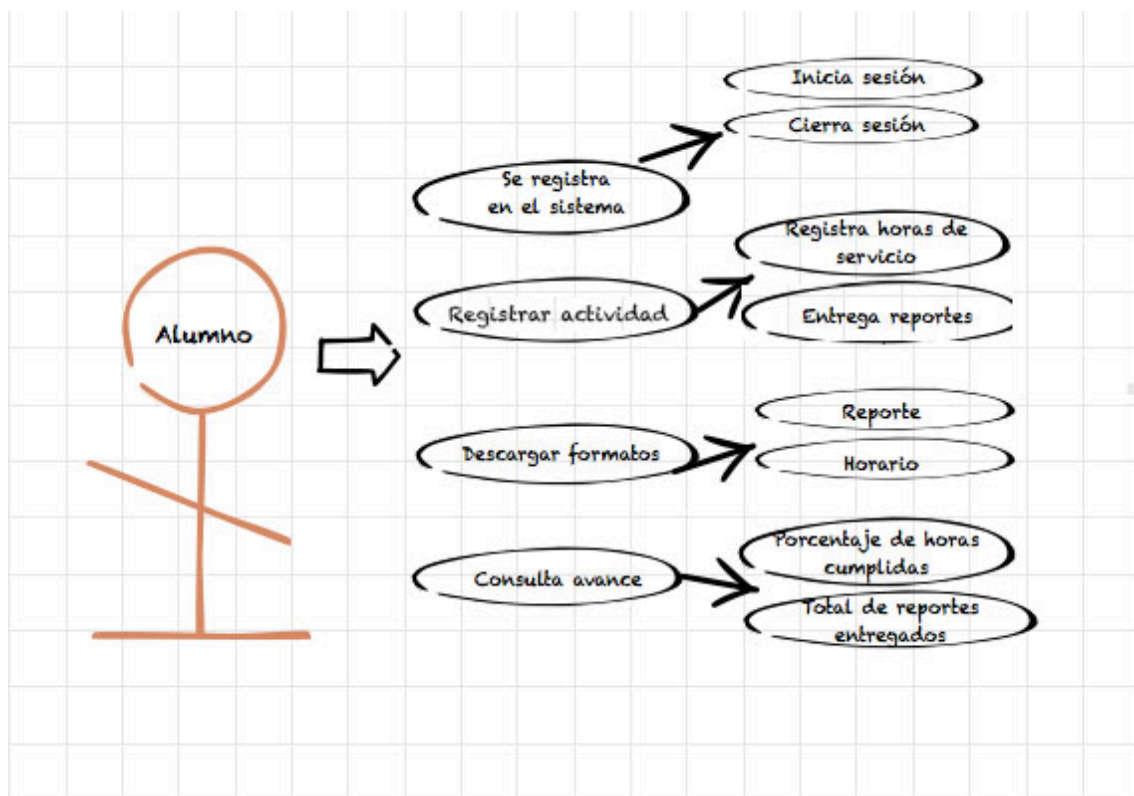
Alumno

Se registra en el sistema

Inicia sesión

Cierra sesión

Registrar actividad

Registra horas de servicio

Entrega reportes

Descargar formatos

Reporte

Horario

Consulta avance

Porcentaje de horas cumplidas

Total de reportes entregados